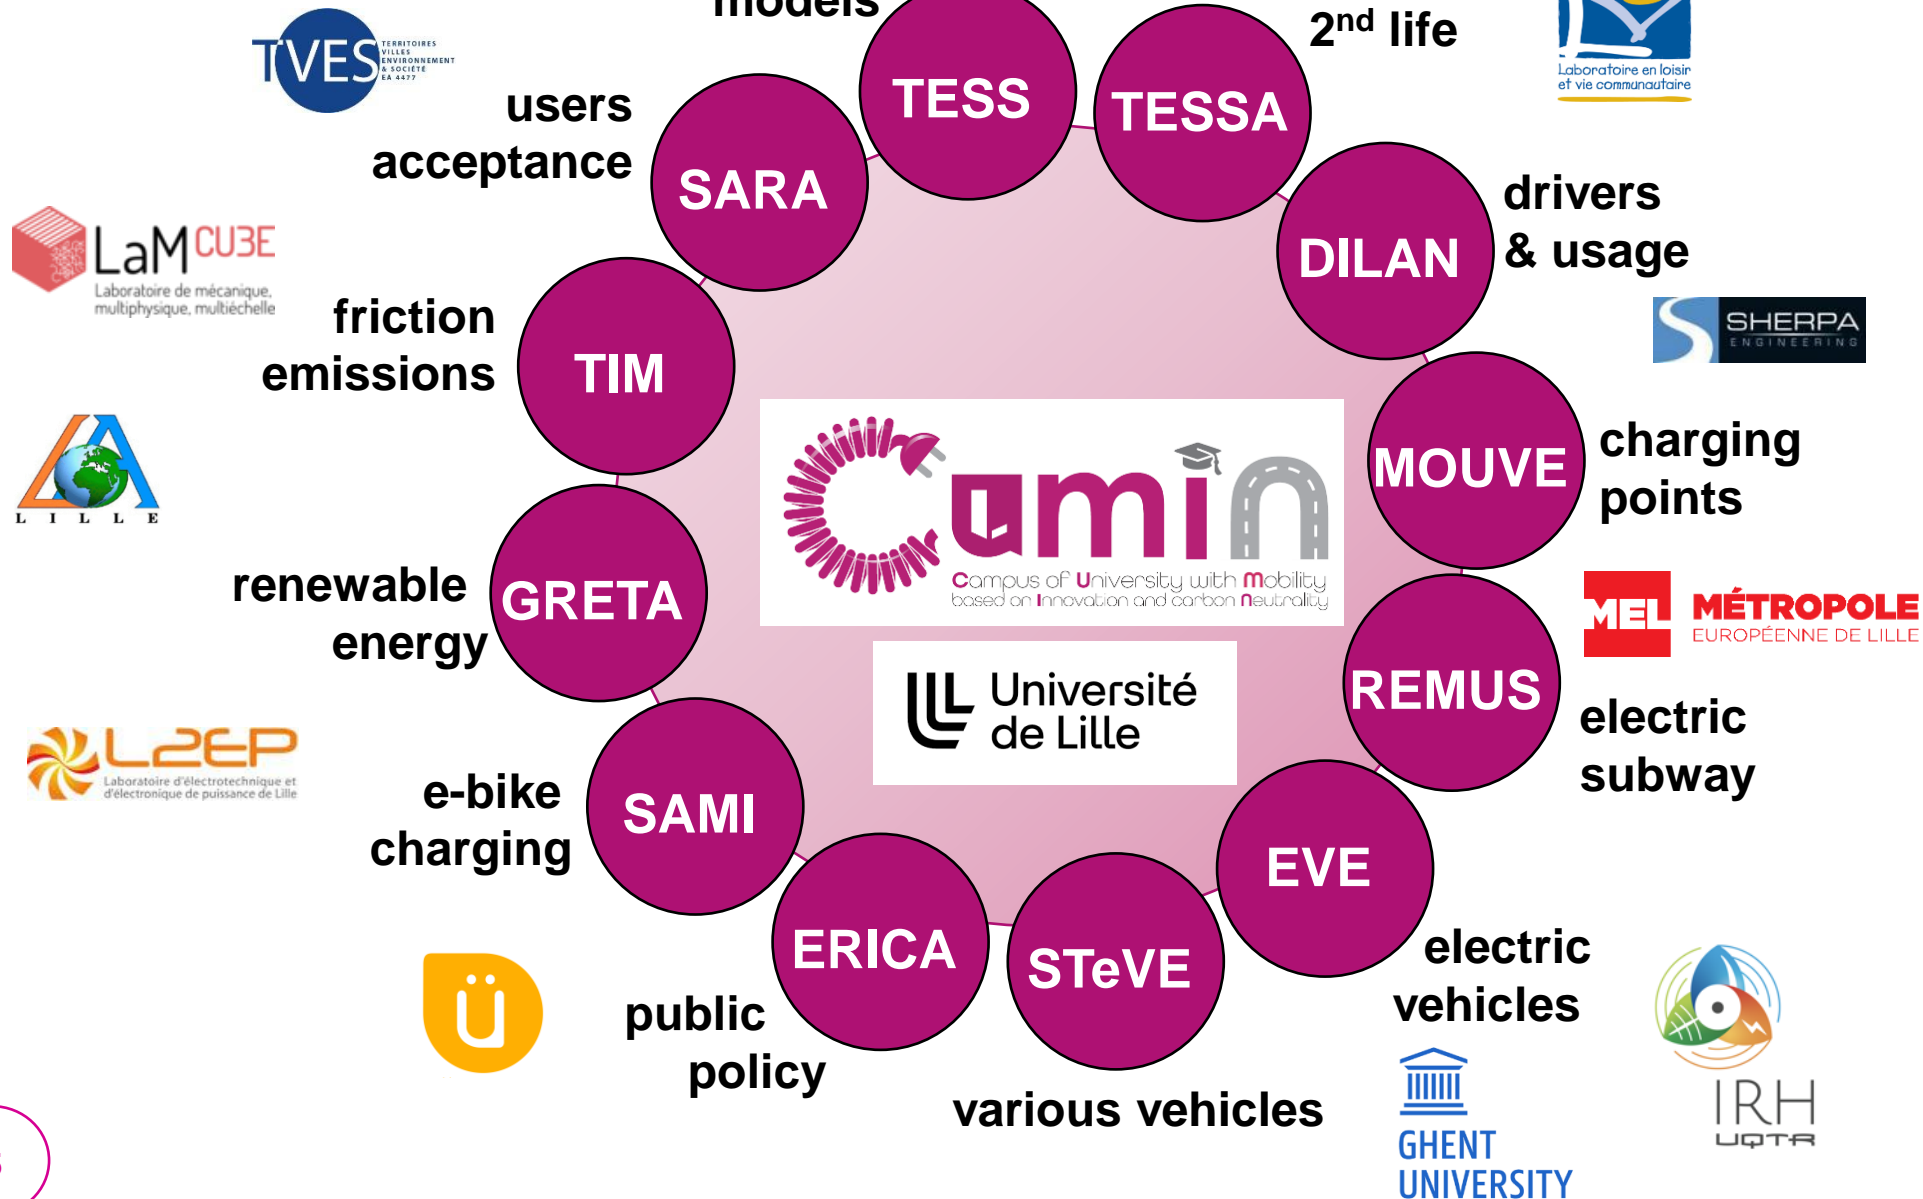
TVES TERRITOIRES VILLES ENVIRONNEMENT & SOCIÉTÉ EA 4477

models

2$^{nd}$ life

Laboratoire en loisir et vie communautaire

users acceptance

TESS

TESSA

SARA

LaM CUBE
Laboratoire de mécanique, multiphysique, multiéchelle

DILAN

drivers & usage

friction emissions

TIM

SHERPA ENGINEERING

LA
L I L L E

Camin
Campus of University with Mobility based on Innovation and carbon Neutrality

MOUVE

charging points

renewable energy

GRETA

MEL MÉTROPOLE EUROPÉENNE DE LILLE

Université de Lille

REMUS

electric subway

L2EP
Laboratoire d'électrotechnique et d'électronique de puissance de Lille

e-bike charging

SAMI

EVE

ERICA

STeVE

public policy

electric vehicles

various vehicles

GHENT UNIVERSITY

IRH UQTR